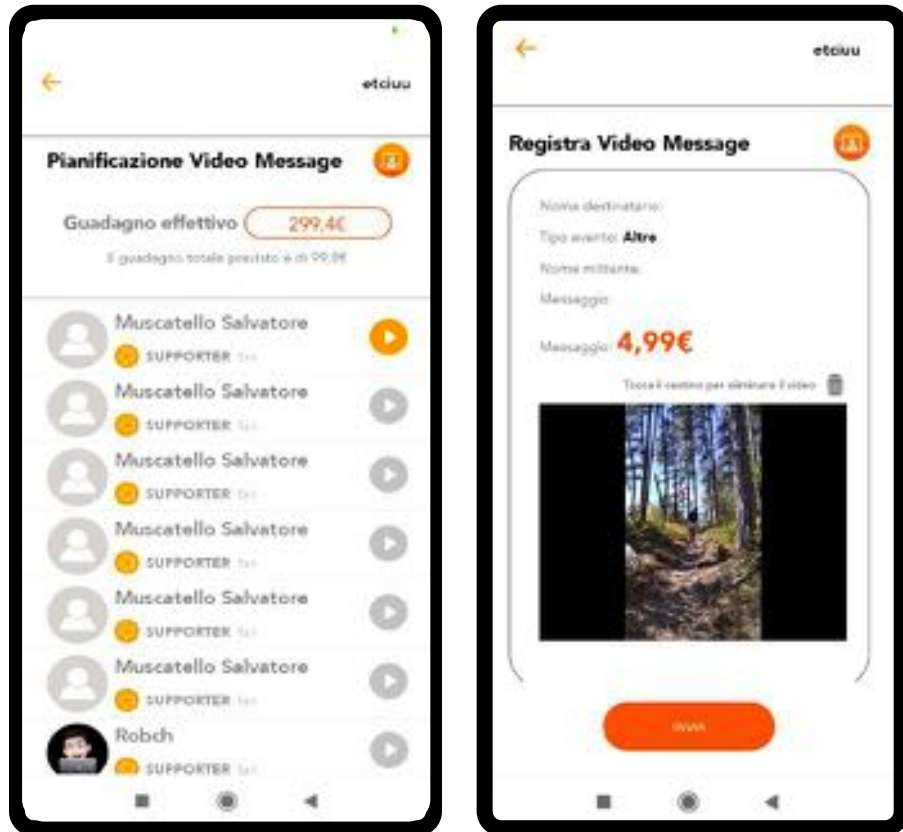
etciuu

Pianificazione Video Message

Guadagno effettivo 299,4€

Il guadagno totale previsto è di 99,9€

Muscatello Salvatore
SUPPORTER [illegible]

Muscatello Salvatore
SUPPORTER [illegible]

Muscatello Salvatore
SUPPORTER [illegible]

Muscatello Salvatore
SUPPORTER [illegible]

Muscatello Salvatore
SUPPORTER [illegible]

Muscatello Salvatore
SUPPORTER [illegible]

Robch
SUPPORTER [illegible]

etciuu

Registra Video Message

Nome destinatario:

Tipo evento: Altre

Nome mittente:

Messaggio:

Messaggio: 4,99€

Tocca il cestino per eliminare il video

Invia